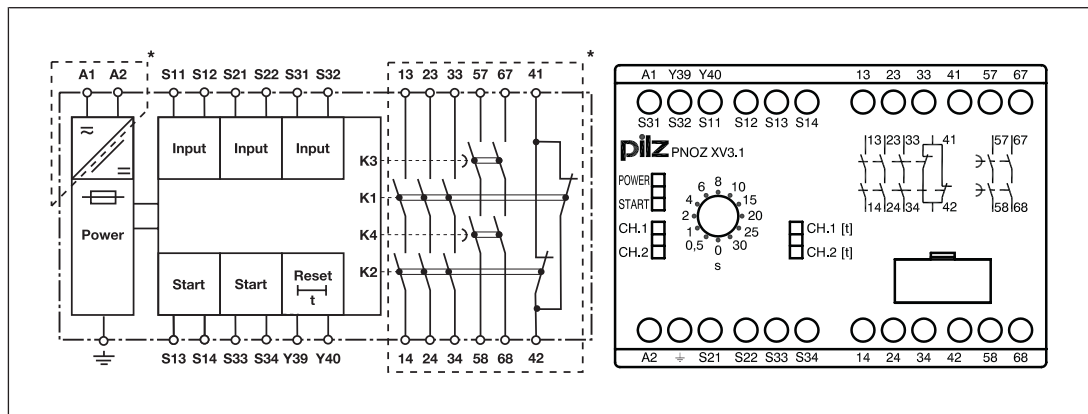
A1 A2 *
S11 S12 S21 S22 S31 S32
13 23 33 57 67 41 *
≈
=
Input Input Input
K3
K1
K4
K2
Power
Start Start Reset t
S13 S14 S33 S34 Y39 Y40
14 24 34 58 68 42

A1 Y39 Y40
13 23 33 41 57 67
S31 S32 S11 S12 S13 S14
pilz PNOZ XV3.1
13 23 33 41
57 67
POWER
START
6 8 10
4 15
2 20
1 25
0,5 0 30
s
CH.1
CH.2
CH.1 [t]
CH.2 [t]
14 24 34 42
58 68
A2 ⏚ S21 S22 S33 S34
14 24 34 42 58 68